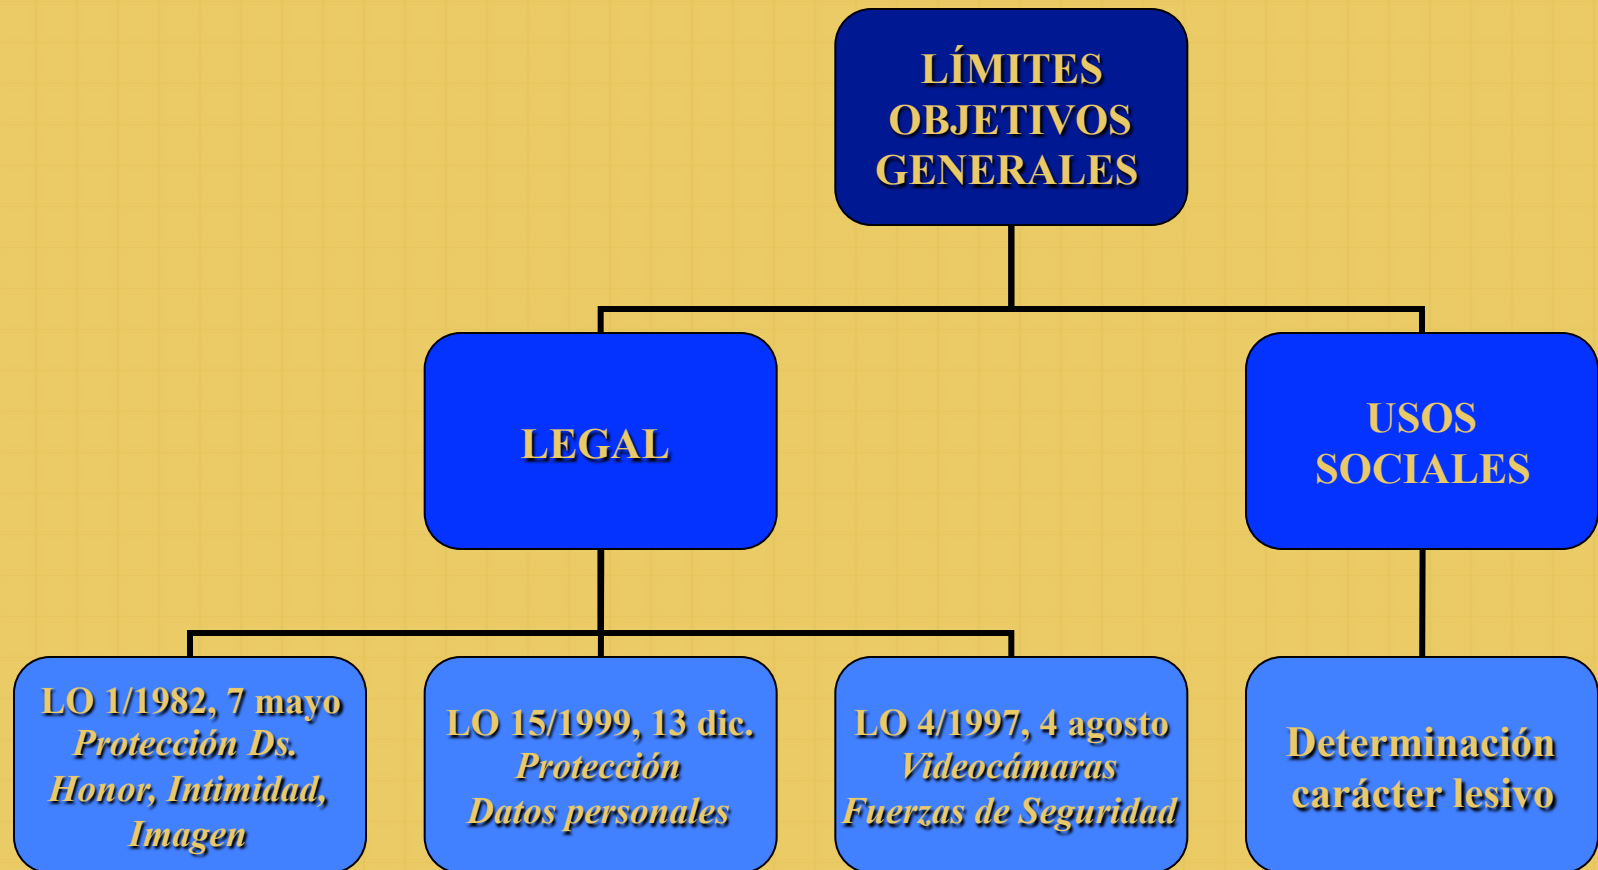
LÍMITES OBJETIVOS GENERALES

LEGAL

USOS SOCIALES

LO 1/1982, 7 mayo
Protección Ds. Honor, Intimidad, Imagen

LO 15/1999, 13 dic.
Protección Datos personales

LO 4/1997, 4 agosto
Videocámaras Fuerzas de Seguridad

Determinación carácter lesivo